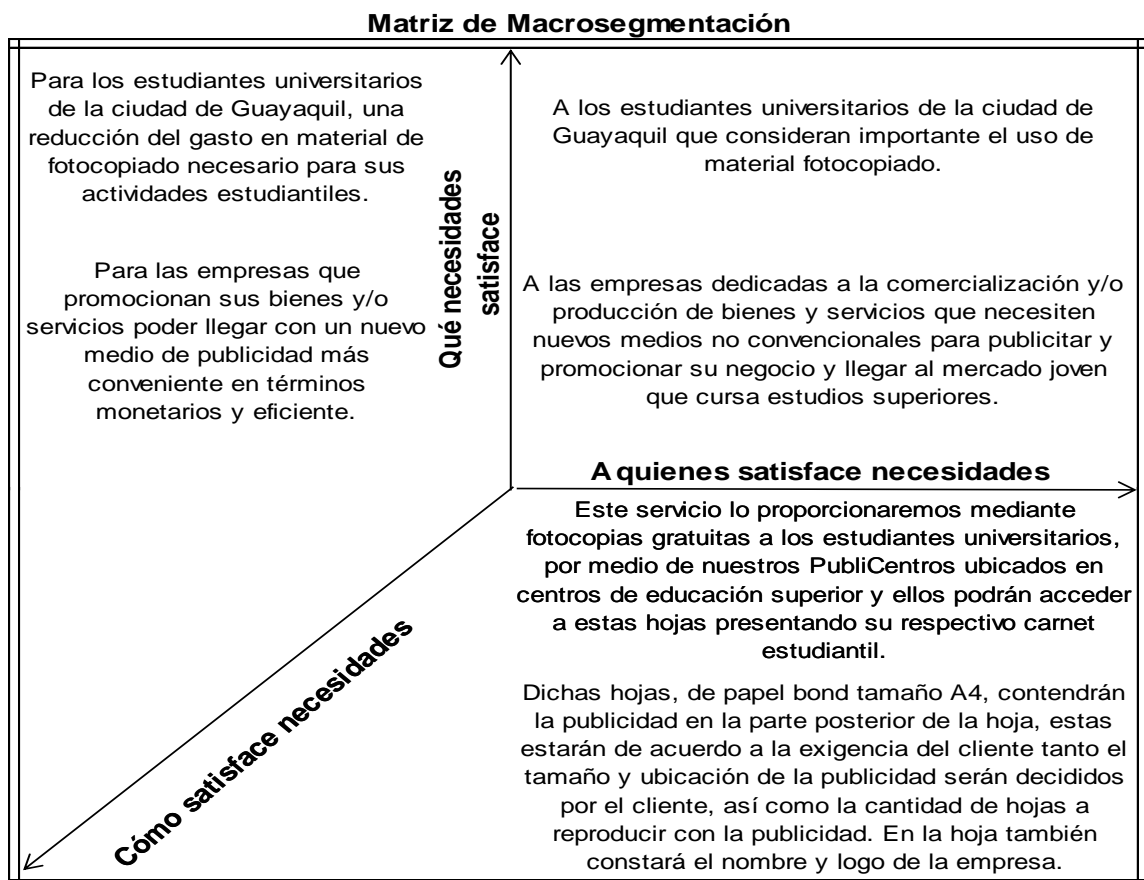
Matriz de Macrosegmentación

Para los estudiantes universitarios de la ciudad de Guayaquil, una reducción del gasto en material de fotocopiado necesario para sus actividades estudiantiles.

Para las empresas que promocionan sus bienes y/o servicios poder llegar con un nuevo medio de publicidad más conveniente en términos monetarios y eficiente.

Qué necesidades satisface

A los estudiantes universitarios de la ciudad de Guayaquil que consideran importante el uso de material fotocopiado.

A las empresas dedicadas a la comercialización y/o producción de bienes y servicios que necesiten nuevos medios no convencionales para publicitar y promocionar su negocio y llegar al mercado joven que cursa estudios superiores.

A quienes satisface necesidades

Este servicio lo proporcionaremos mediante fotocopias gratuitas a los estudiantes universitarios, por medio de nuestros PubliCentros ubicados en centros de educación superior y ellos podrán acceder a estas hojas presentando su respectivo carnet estudiantil.

Dichas hojas, de papel bond tamaño A4, contendrán la publicidad en la parte posterior de la hoja, estas estarán de acuerdo a la exigencia del cliente tanto el tamaño y ubicación de la publicidad serán decididos por el cliente, así como la cantidad de hojas a reproducir con la publicidad. En la hoja también constará el nombre y logo de la empresa.

Cómo satisface necesidades